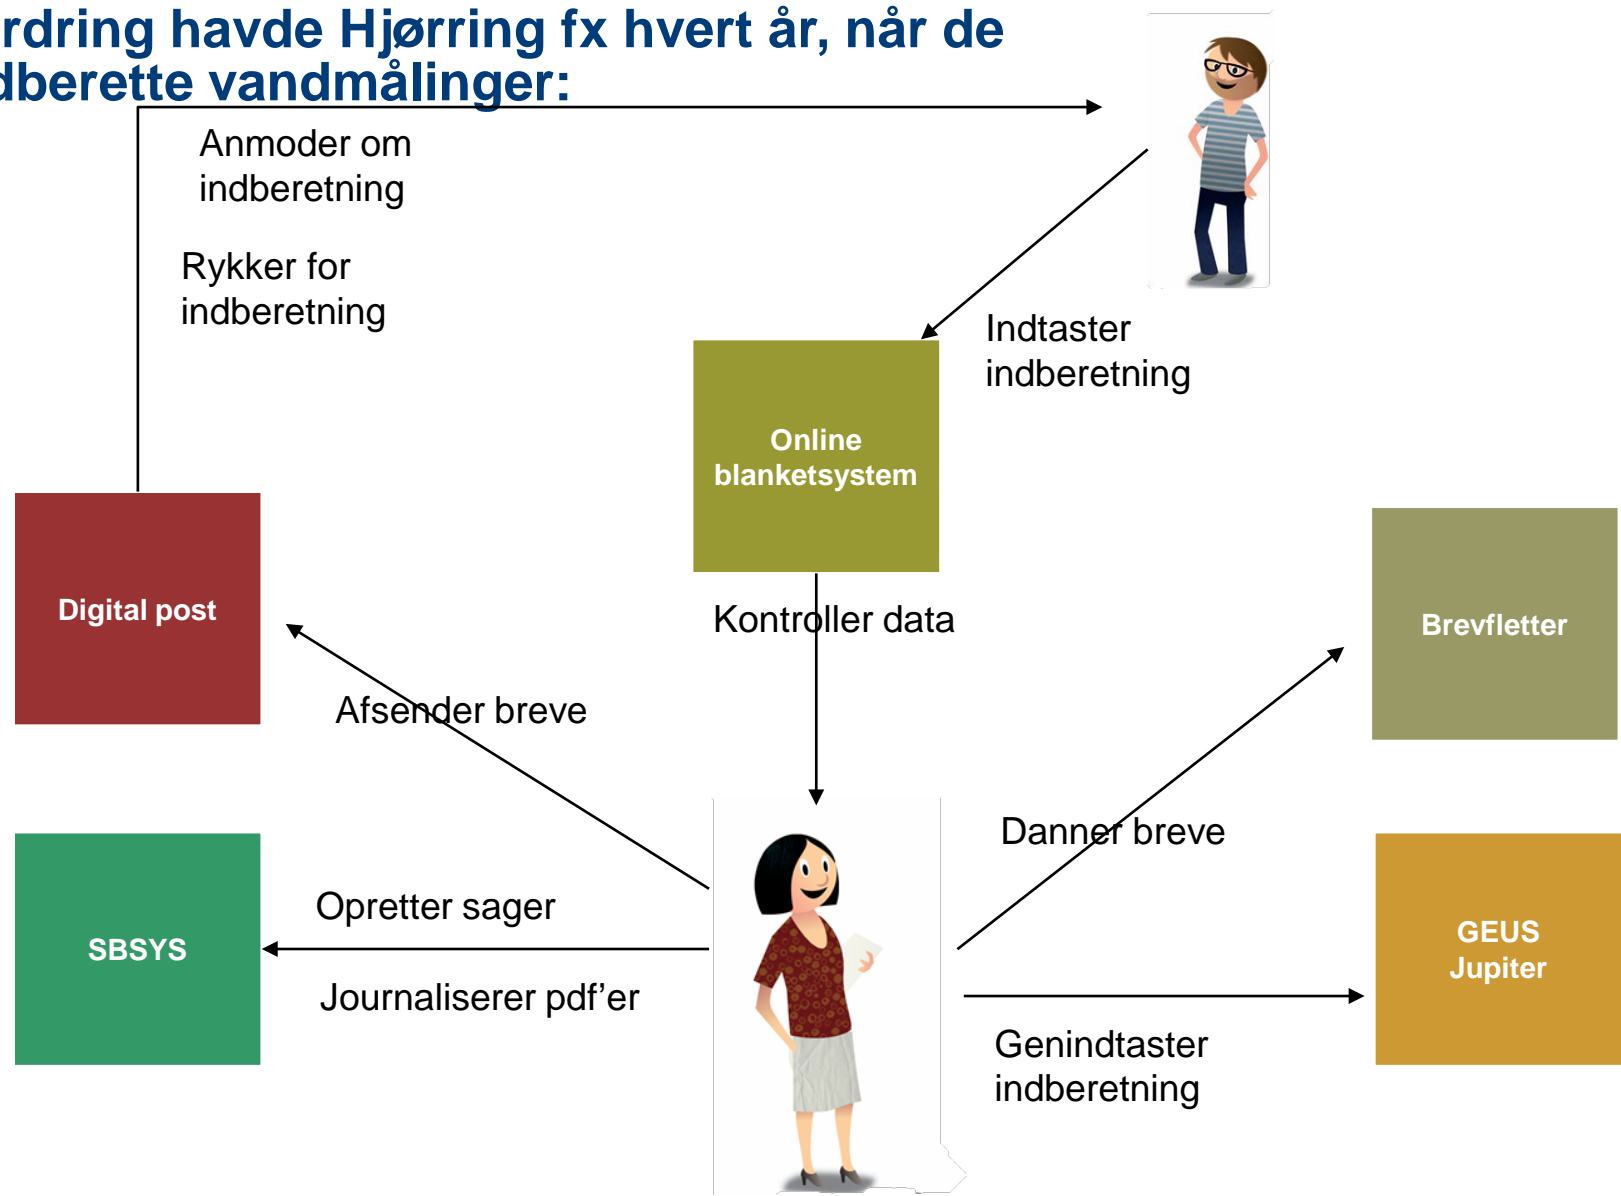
rdring havde Hjørring fx hvert år, når de dberette vandmålinger:

Anmoder om indberetning

Rykker for indberetning

Indtaster indberetning

Online blanketsystem

Digital post

Kontroller data

Brevfletter

Afsender breve

Danner breve

SBSYS

Opretter sager

Journaliserer pdf'er

GEUS Jupiter

Genindtaster indberetning